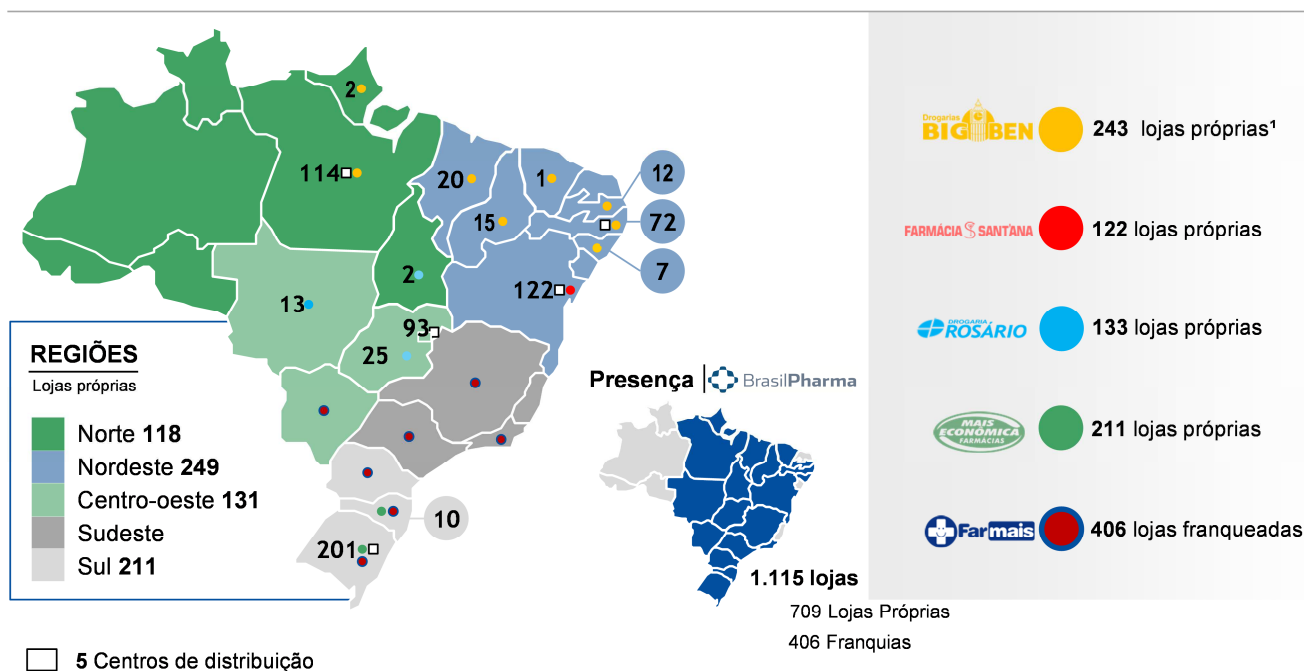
2

114

20

1

12

15

72

7

2

122

13

93

25

10

201

REGIÕES
Lojas próprias

Norte **118**
Nordeste **249**
Centro-oeste **131**
Sudeste
Sul **211**

5 Centros de distribuição

Presença BrasilPharma

1.115 lojas
709 Lojas Próprias
406 Franquias

Drogarias BIG BEN 243 lojas próprias¹

FARMÁCIA SANTANA 122 lojas próprias

DROGARIA ROSÁRIO 133 lojas próprias

MAIS ECONÔMICA FARMÁCIAS 211 lojas próprias

Farmais 406 lojas franqueadas